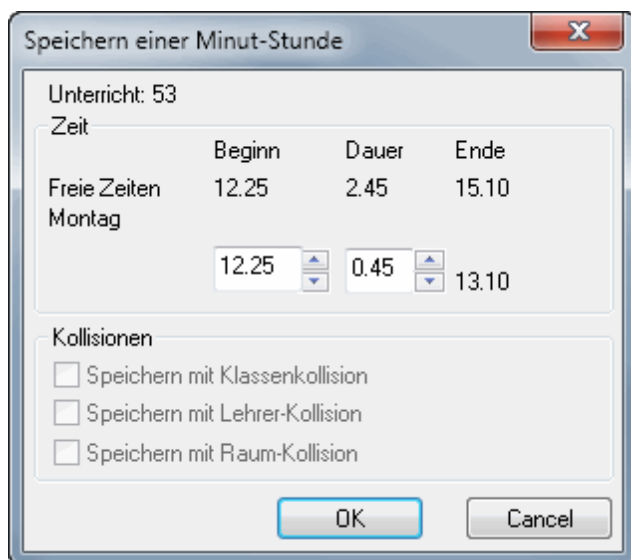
Speichern einer Minut-Stunde

Unterricht: 53

Zeit

| | Beginn | Dauer | Ende |
|---|---|---|---|
| Freie Zeiten Montag | 12.25 | 2.45 | 15.10 |
| | 12.25 | 0.45 | 13.10 |

Kollisionen

Speichern mit Klassenkollision

Speichern mit Lehrer-Kollision

Speichern mit Raum-Kollision

OK

Cancel